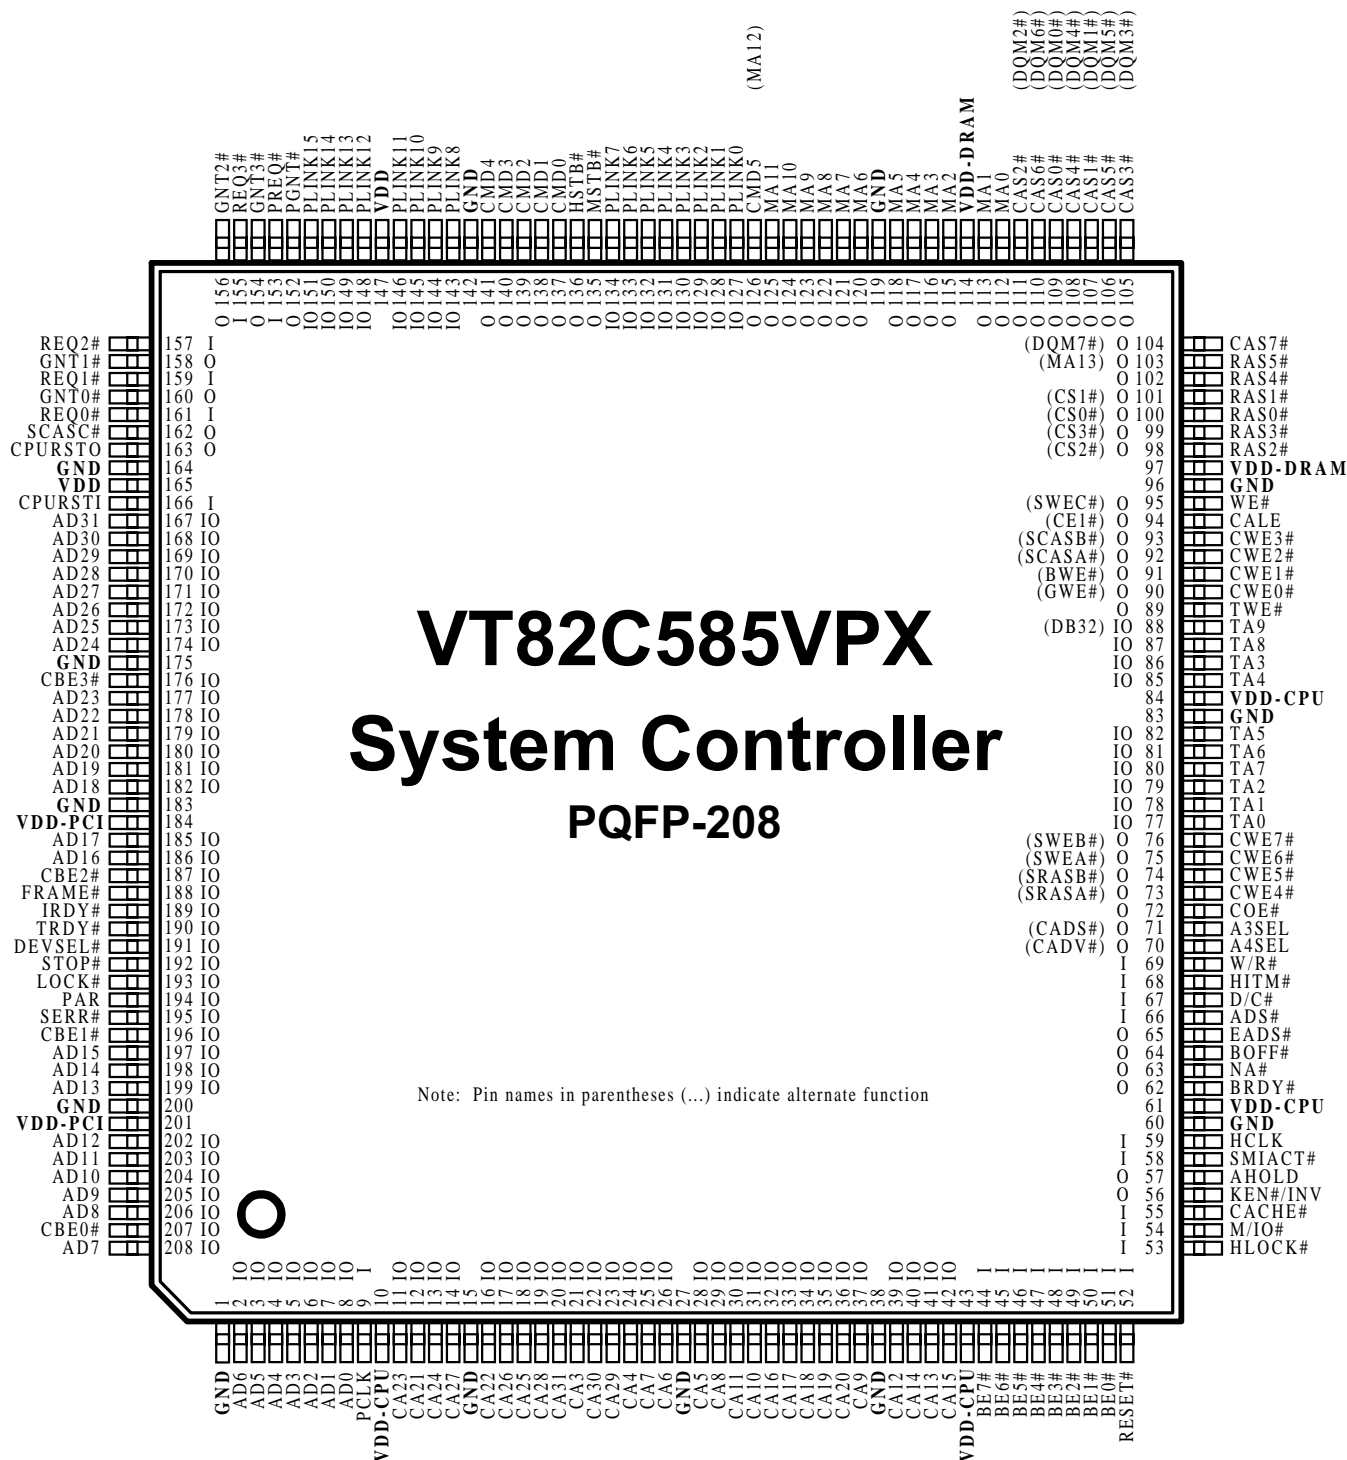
(MA12)

(DQM2#)
(DQM6#)
(DQM0#)
(DQM4#)
(DQM1#)
(DQM5#)
(DQM3#)

GNT2#
REQ3#
GNT3#
PREQ#
PGNT#
PLINK15
PLINK14
PLINK13
PLINK12
VDD
PLINK11
PLINK10
PLINK9
PLINK8
GND
CMD4
CMD3
CMD2
CMD1
CMD0
HSTB#
MSTB#
PLINK7
PLINK6
PLINK5
PLINK4
PLINK3
PLINK2
PLINK1
PLINK0
CMD5
MA11
MA10
MA9
MA8
MA7
MA6
GND
MA5
MA4
MA3
MA2
VDD-DRAM
MA1
MA0
CAS2#
CAS6#
CAS0#
CAS4#
CAS1#
CAS5#
CAS3#

O 156
I 155
O 154
I 153
O 152
IO 151
IO 150
IO 149
IO 148
147
IO 146
IO 145
IO 144
IO 143
142
O 141
O 140
O 139
O 138
O 137
O 136
O 135
IO 134
IO 133
IO 132
IO 131
IO 130
IO 129
IO 128
IO 127
O 126
O 125
O 124
O 123
O 122
O 121
O 120
119
O 118
O 117
O 116
O 115
114
O 113
O 112
O 111
O 110
O 109
O 108
O 107
O 106
O 105

REQ2# 157 I
GNT1# 158 O
REQ1# 159 I
GNT0# 160 O
REQ0# 161 I
SCASC# 162 O
CPURSTO 163 O
GND 164
VDD 165
CPURSTI 166 I
AD31 167 IO
AD30 168 IO
AD29 169 IO
AD28 170 IO
AD27 171 IO
AD26 172 IO
AD25 173 IO
AD24 174 IO
GND 175
CBE3# 176 IO
AD23 177 IO
AD22 178 IO
AD21 179 IO
AD20 180 IO
AD19 181 IO
AD18 182 IO
GND 183
VDD-PCI 184
AD17 185 IO
AD16 186 IO
CBE2# 187 IO
FRAME# 188 IO
IRDY# 189 IO
TRDY# 190 IO
DEVSEL# 191 IO
STOP# 192 IO
LOCK# 193 IO
PAR 194 IO
SERR# 195 IO
CBE1# 196 IO
AD15 197 IO
AD14 198 IO
AD13 199 IO
GND 200
VDD-PCI 201
AD12 202 IO
AD11 203 IO
AD10 204 IO
AD9 205 IO
AD8 206 IO
CBE0# 207 IO
AD7 208 IO

(DQM7#) O 104 CAS7#
(MA13) O 103 RAS5#
O 102 RAS4#
(CS1#) O 101 RAS1#
(CS0#) O 100 RAS0#
(CS3#) O 99 RAS3#
(CS2#) O 98 RAS2#
97 VDD-DRAM
96 GND
(SWEC#) O 95 WE#
(CE1#) O 94 CALE
(SCASB#) O 93 CWE3#
(SCASA#) O 92 CWE2#
(BWE#) O 91 CWE1#
(GWE#) O 90 CWE0#
O 89 TWE#
(DB32) IO 88 TA9
IO 87 TA8
IO 86 TA3
IO 85 TA4
84 VDD-CPU
83 GND
IO 82 TA5
IO 81 TA6
IO 80 TA7
IO 79 TA2
IO 78 TA1
IO 77 TA0
(SWEB#) O 76 CWE7#
(SWEA#) O 75 CWE6#
(SRASB#) O 74 CWE5#
(SRASA#) O 73 CWE4#
O 72 COE#
(CADS#) O 71 A3SEL
(CADV#) O 70 A4SEL
I 69 W/R#
I 68 HITM#
I 67 D/C#
I 66 ADS#
O 65 EADS#
O 64 BOFF#
O 63 NA#
O 62 BRDY#
61 VDD-CPU
60 GND
I 59 HCLK
I 58 SMIACT#
O 57 AHOLD
O 56 KEN#/INV
I 55 CACHE#
I 54 M/IO#
I 53 HLOCK#

VT82C585VPX
System Controller
PQFP-208

Note: Pin names in parentheses (...) indicate alternate function

1
IO 2
IO 3
IO 4
IO 5
IO 6
IO 7
IO 8
I 9
10
IO 11
IO 12
IO 13
IO 14
15
IO 16
IO 17
IO 18
IO 19
IO 20
IO 21
IO 22
IO 23
IO 24
IO 25
IO 26
27
IO 28
IO 29
IO 30
IO 31
IO 32
IO 33
IO 34
IO 35
IO 36
IO 37
38
IO 39
IO 40
IO 41
IO 42
43
I 44
I 45
I 46
I 47
I 48
I 49
I 50
I 51
I 52

GND
AD6
AD5
AD4
AD3
AD2
AD1
AD0
PCLK
VDD-CPU
CA23
CA21
CA24
CA27
GND
CA22
CA26
CA25
CA28
CA31
CA3
CA30
CA29
CA4
CA7
CA6
GND
CA5
CA8
CA11
CA10
CA16
CA17
CA18
CA19
CA20
CA9
GND
CA12
CA14
CA13
CA15
VDD-CPU
BE7#
BE6#
BE5#
BE4#
BE3#
BE2#
BE1#
BE0#
RESET#